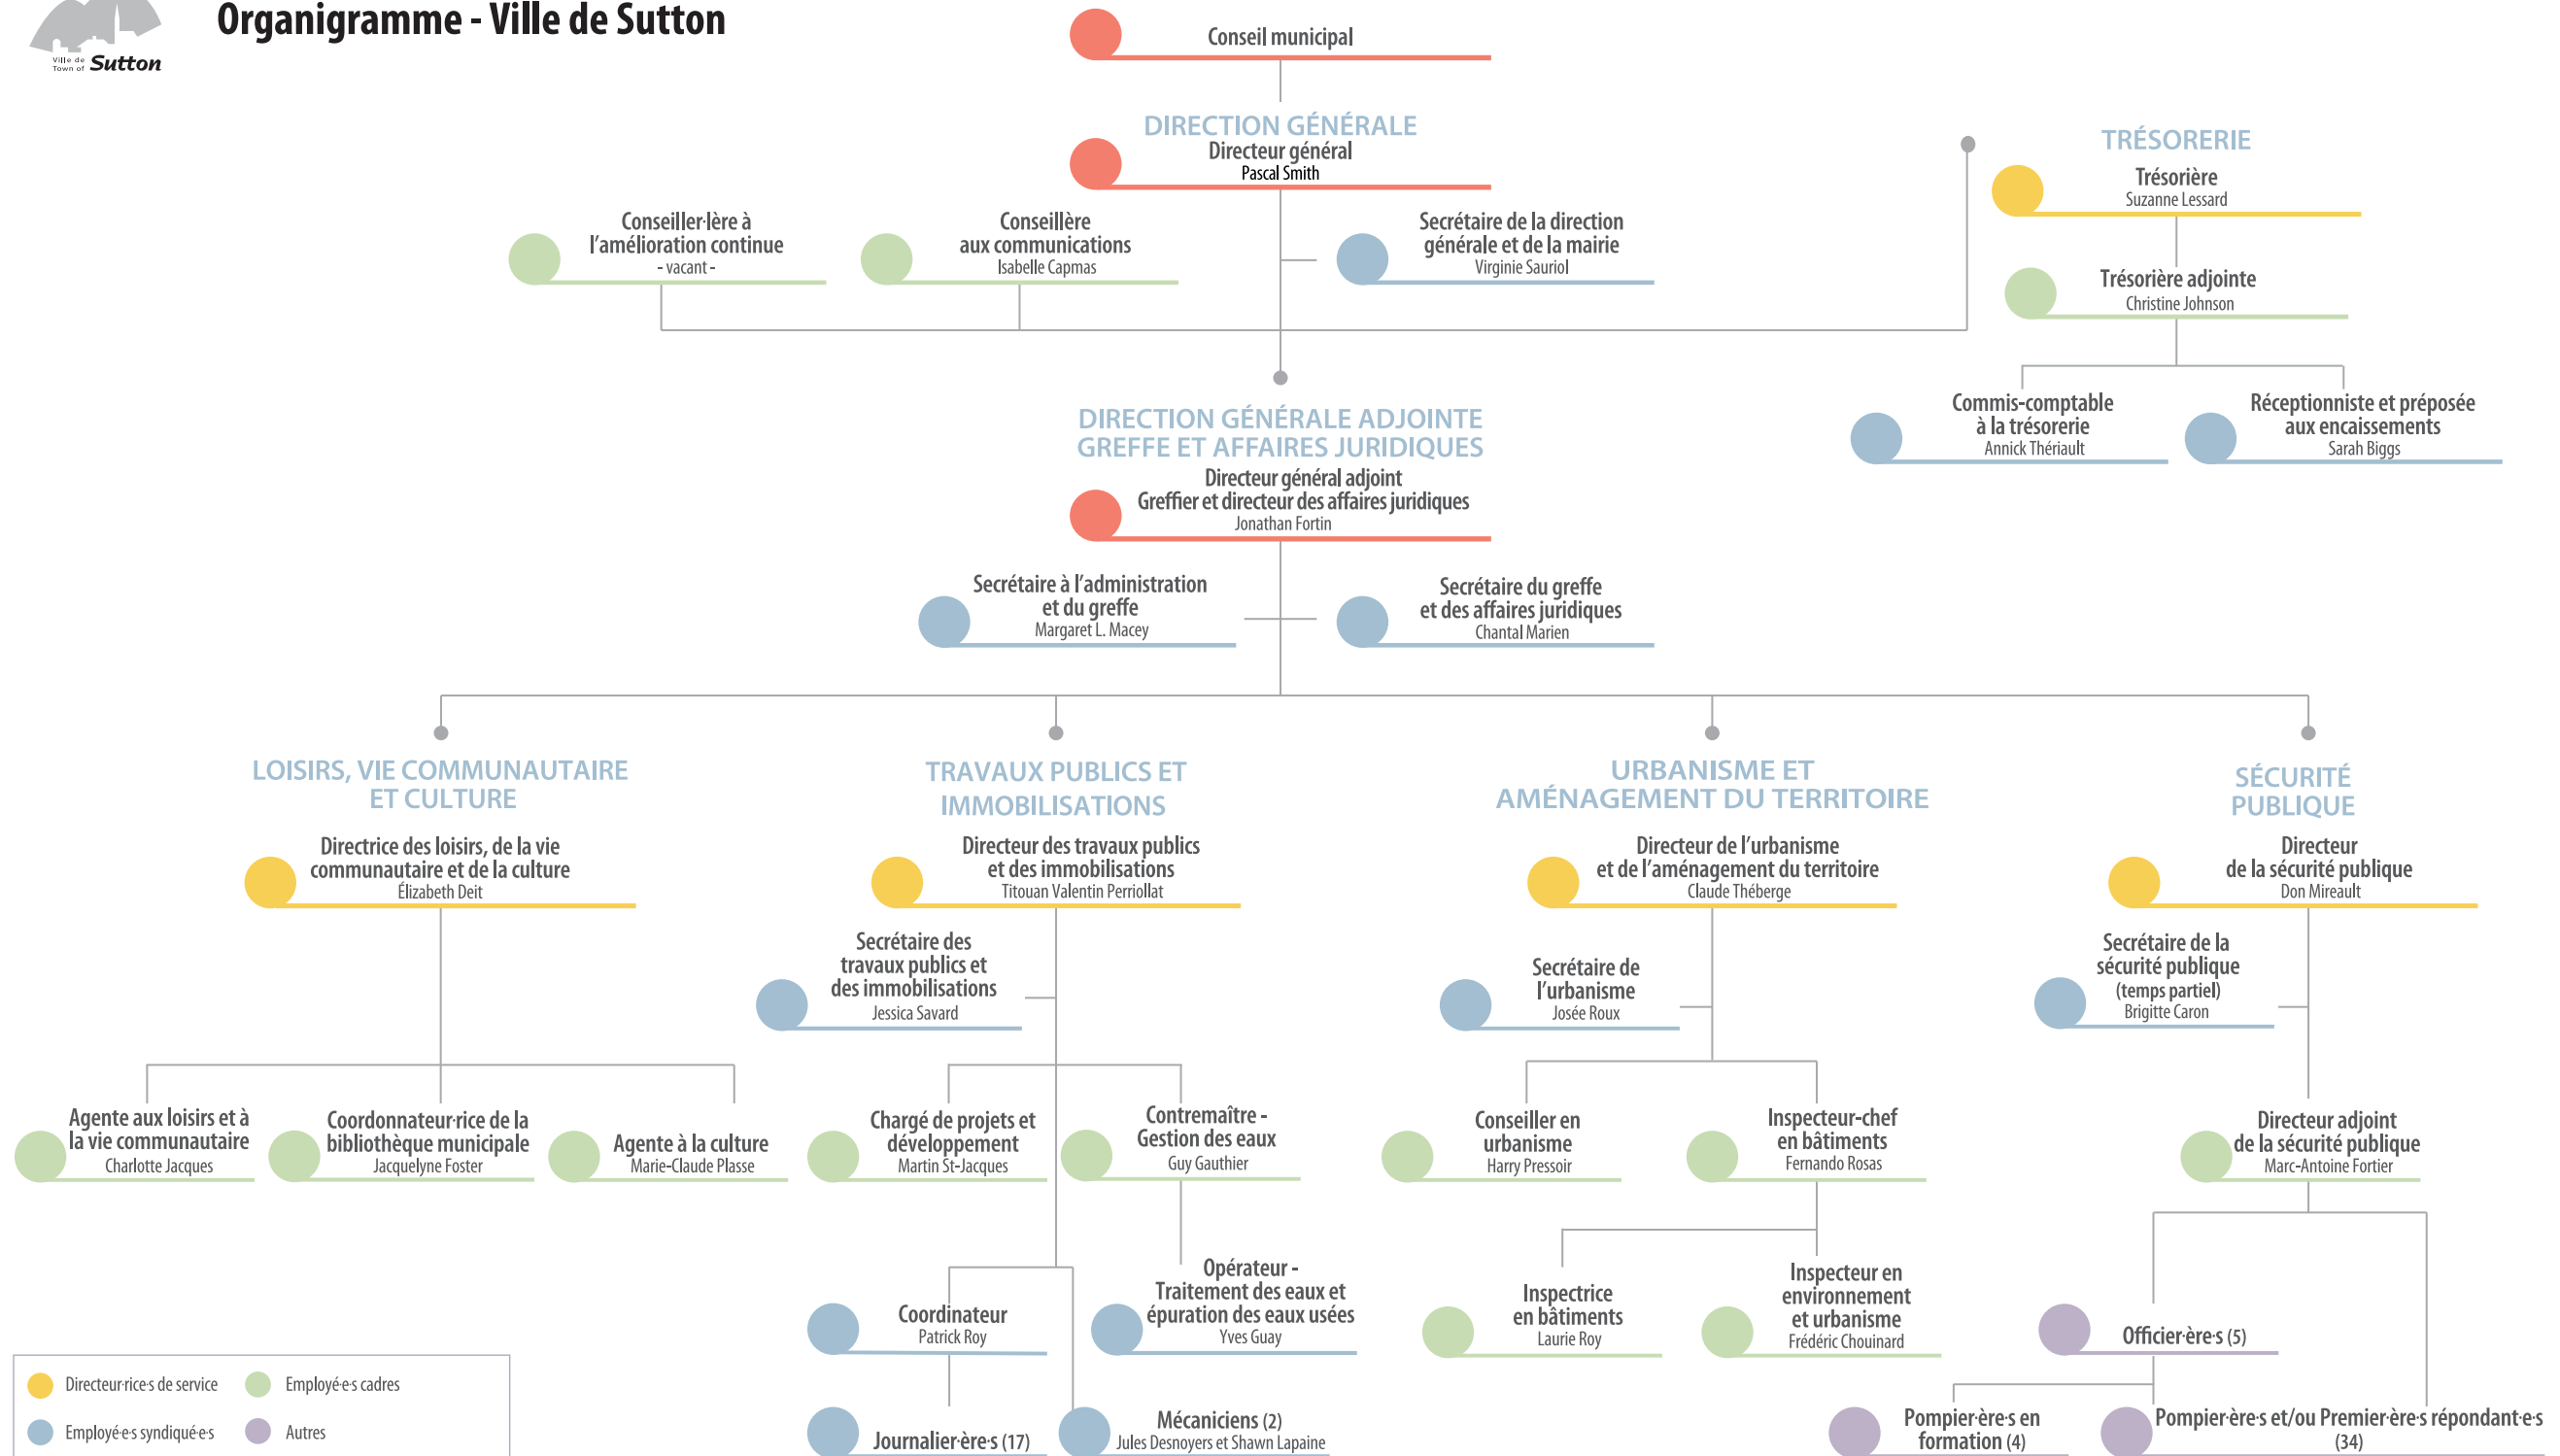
Ville de Town of Sutton

Organigramme - Ville de Sutton

Conseil municipal

DIRECTION GÉNÉRALE
Directeur général
Pascal Smith

TRÉSORERIE
Trésorière
Suzanne Lessard

Conseiller·lère à l'amélioration continue
- vacant -

Conseillère aux communications
Isabelle Capmas

Secrétaire de la direction générale et de la mairie
Virginie Sauriol

Trésorière adjointe
Christine Johnson

Commis-comptable à la trésorerie
Annick Thériault

Réceptionniste et préposée aux encaissements
Sarah Biggs

DIRECTION GÉNÉRALE ADJOINTE
GREFFE ET AFFAIRES JURIDIQUES
Directeur général adjoint
Greffier et directeur des affaires juridiques
Jonathan Fortin

Secrétaire à l'administration et du greffe
Margaret L. Macey

Secrétaire du greffe et des affaires juridiques
Chantal Marien

LOISIRS, VIE COMMUNAUTAIRE ET CULTURE
Directrice des loisirs, de la vie communautaire et de la culture
Élizabeth Deit

Agente aux loisirs et à la vie communautaire
Charlotte Jacques

Coordonnateur·rice de la bibliothèque municipale
Jacquelyne Foster

Agente à la culture
Marie-Claude Plasse

TRAVAUX PUBLICS ET IMMOBILISATIONS
Directeur des travaux publics et des immobilisations
Titouan Valentin Perriollat

Secrétaire des travaux publics et des immobilisations
Jessica Savard

Chargé de projets et développement
Martin St-Jacques

Contremaître - Gestion des eaux
Guy Gauthier

Opérateur - Traitement des eaux et épuration des eaux usées
Yves Guay

Coordinateur
Patrick Roy

Journalier·ère·s (17)

Mécaniciens (2)
Jules Desnoyers et Shawn Lapaine

URBANISME ET AMÉNAGEMENT DU TERRITOIRE
Directeur de l'urbanisme et de l'aménagement du territoire
Claude Théberge

Secrétaire de l'urbanisme
Josée Roux

Conseiller en urbanisme
Harry Pressoir

Inspecteur-chef en bâtiments
Fernando Rosas

Inspectrice en bâtiments
Laurie Roy

Inspecteur en environnement et urbanisme
Frédéric Chouinard

SÉCURITÉ PUBLIQUE
Directeur de la sécurité publique
Don Mireault

Secrétaire de la sécurité publique (temps partiel)
Brigitte Caron

Directeur adjoint de la sécurité publique
Marc-Antoine Fortier

Officier·ère·s (5)

Pompier·ère·s en formation (4)

Pompier·ère·s et/ou Premier·ère·s répondant·e·s (34)

Directeur·rice·s de service
Employé·e·s cadres
Employé·e·s syndiqué·e·s
Autres